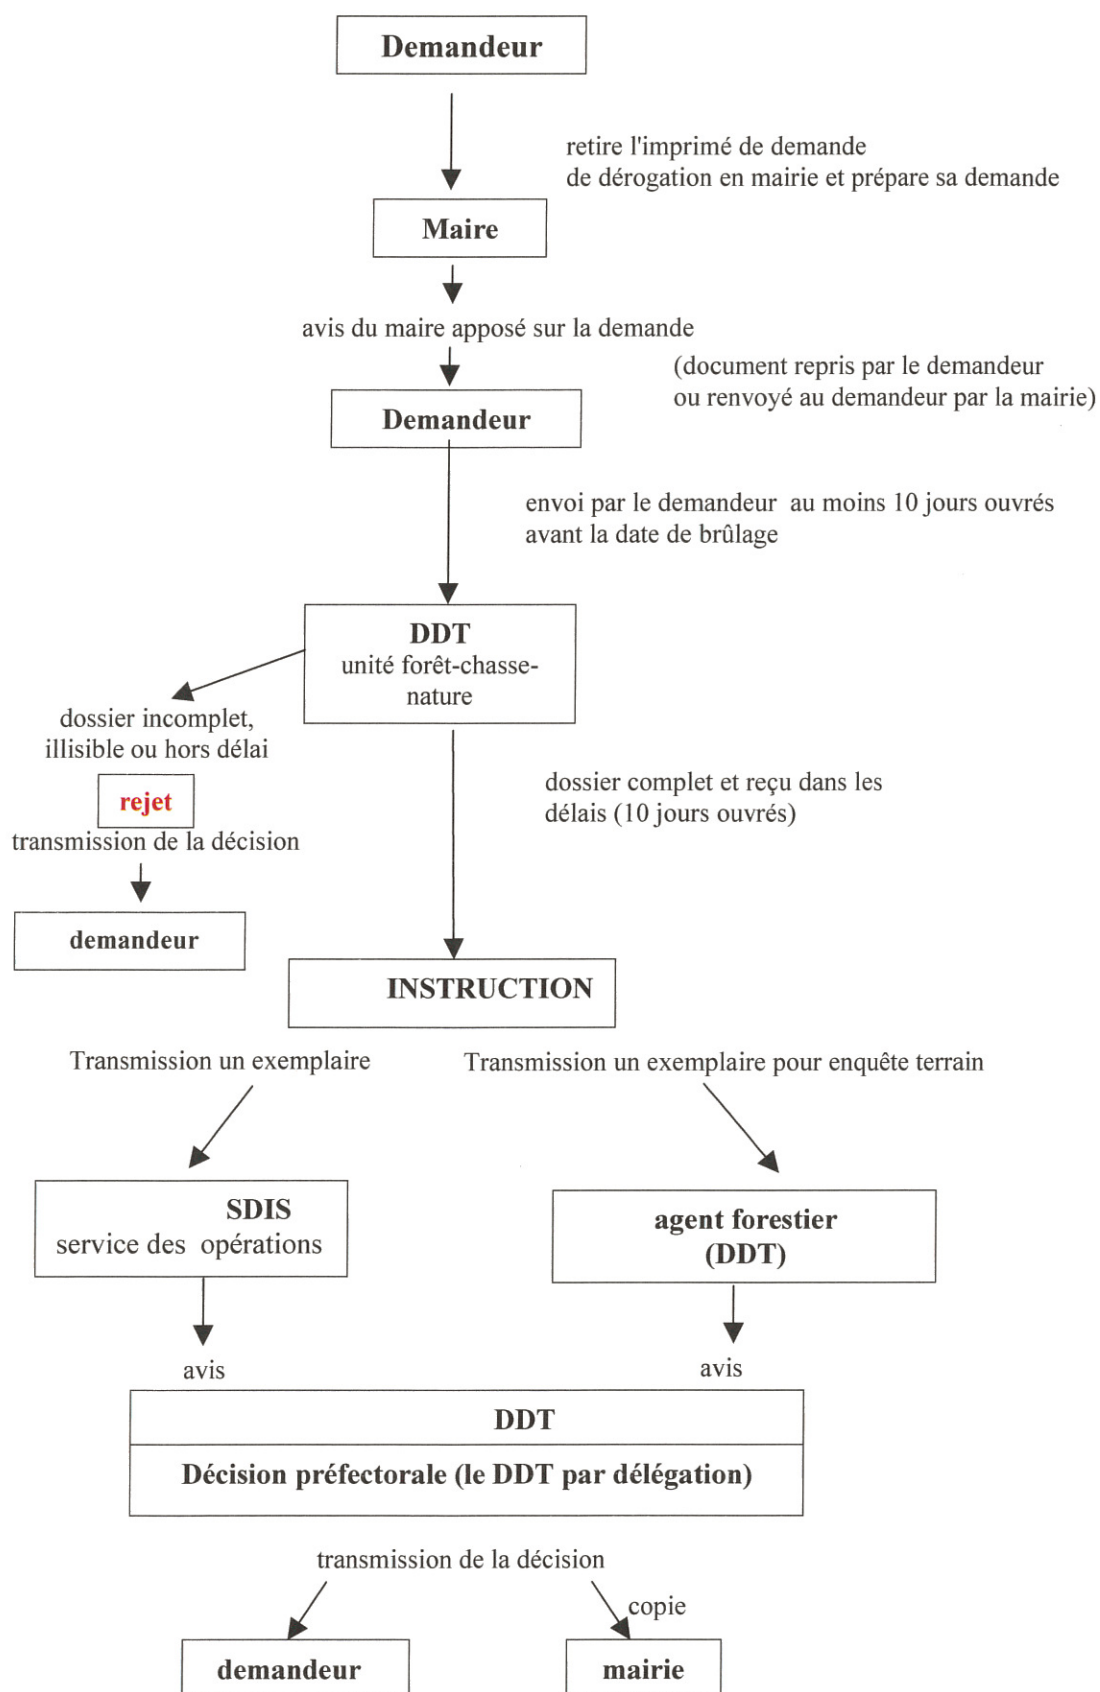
Demandeur

retire l'imprimé de demande de dérogation en mairie et prépare sa demande

Maire

avis du maire apposé sur la demande

(document repris par le demandeur ou renvoyé au demandeur par la mairie)

Demandeur

envoi par le demandeur au moins 10 jours ouvrés avant la date de brûlage

DDT
unité forêt-chasse-nature

dossier incomplet, illisible ou hors délai

rejet

transmission de la décision

demandeur

dossier complet et reçu dans les délais (10 jours ouvrés)

INSTRUCTION

Transmission un exemplaire

Transmission un exemplaire pour enquête terrain

SDIS
service des opérations

agent forestier
(DDT)

avis

avis

DDT

Décision préfectorale (le DDT par délégation)

transmission de la décision

copie

demandeur

mairie